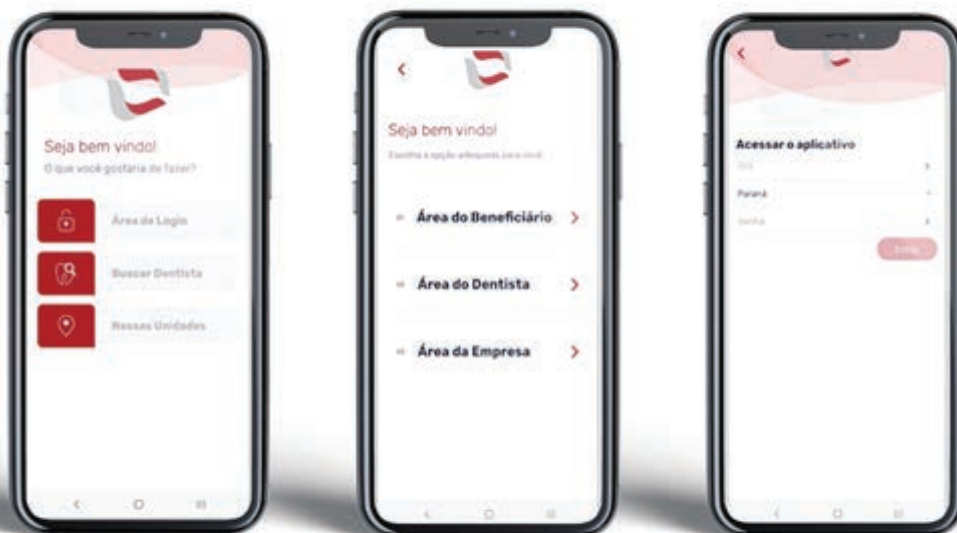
Seja bem vindo!
O que você gostaria de fazer?

Área de Login

Buscar Dentista

Nossas Unidades

Seja bem vindo!
Escolha a opção adequada para você

Área do Beneficiário

Área do Dentista

Área da Empresa

Acessar o aplicativo

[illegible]

Paraná

Senha

Entrar